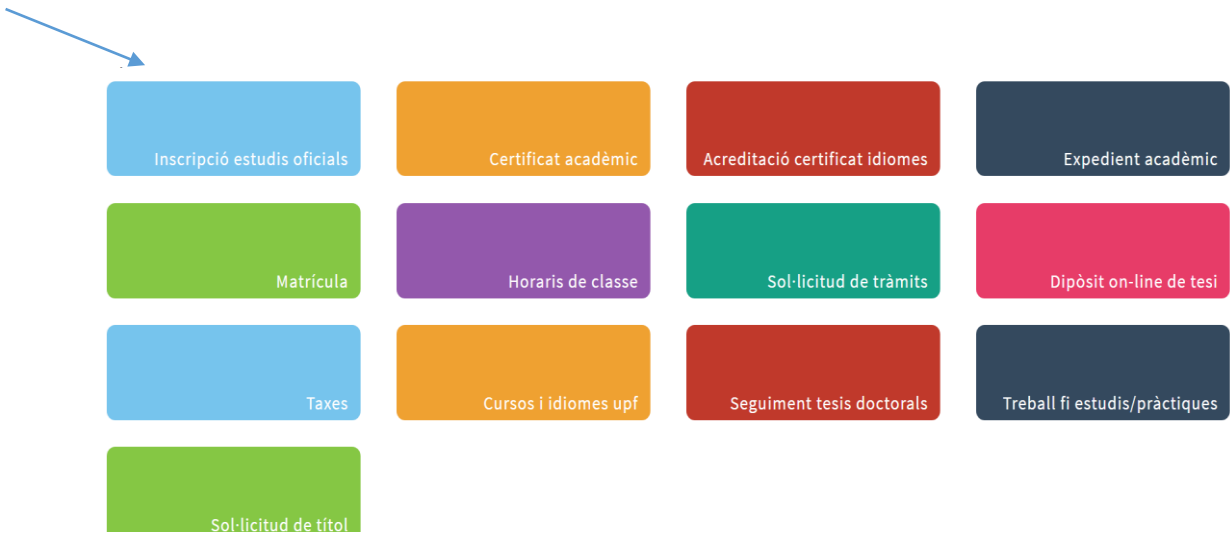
Inscripció estudis oficials

Certificat acadèmic

Acreditació certificat idiomes

Expedient acadèmic

Matrícula

Horaris de classe

Sol·licitud de tràmits

Dipòsit on-line de tesi

Taxes

Cursos i idiomes upf

Seguiment tesis doctorals

Treball fi estudis/pràctiques

Sol·licitud de títol